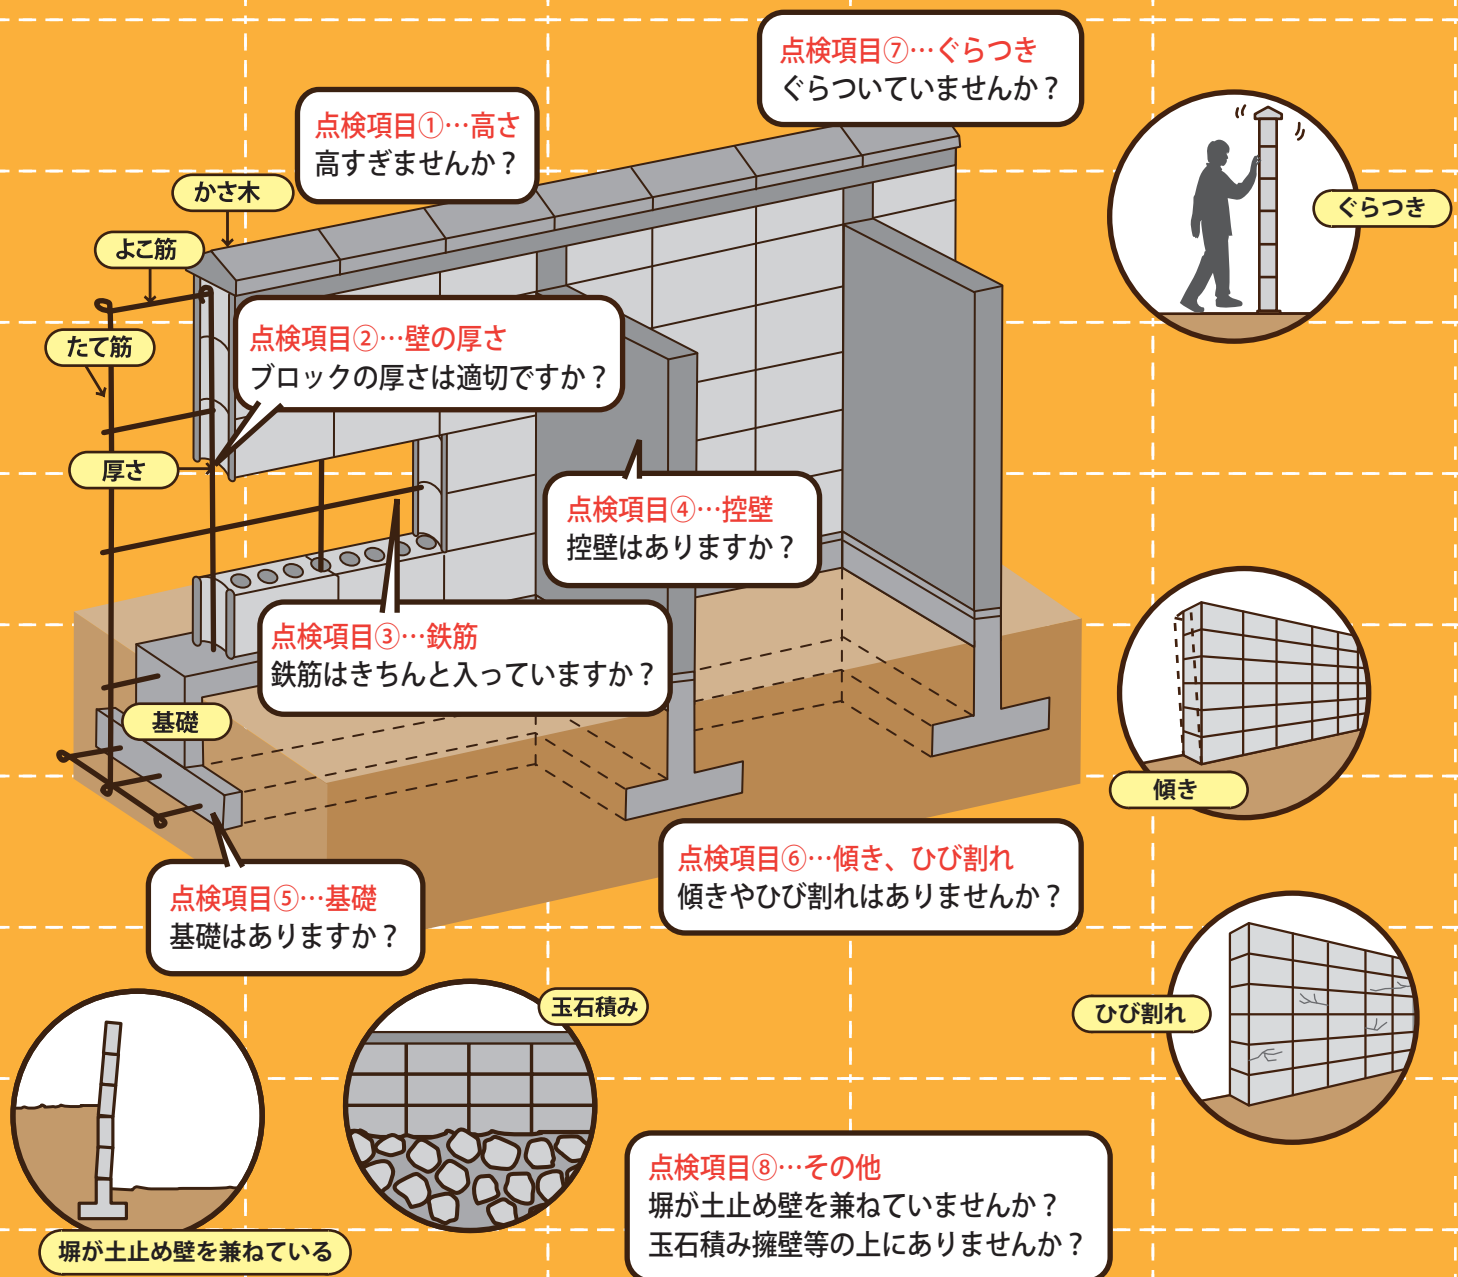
点検項目⑦…ぐらつき
ぐらついていませんか？

点検項目①…高さ
高すぎませんか？

かさ木

よこ筋

たて筋

点検項目②…壁の厚さ
ブロックの厚さは適切ですか？

厚さ

ぐらつき

点検項目④…控壁
控壁はありますか？

点検項目③…鉄筋
鉄筋はきちんと入っていますか？

基礎

傾き

点検項目⑥…傾き、ひび割れ
傾きやひび割れはありませんか？

点検項目⑤…基礎
基礎はありますか？

玉石積み

ひび割れ

点検項目⑧…その他
塀が土止め壁を兼ねていませんか？
玉石積み擁壁等の上にありませんか？

塀が土止め壁を兼ねている